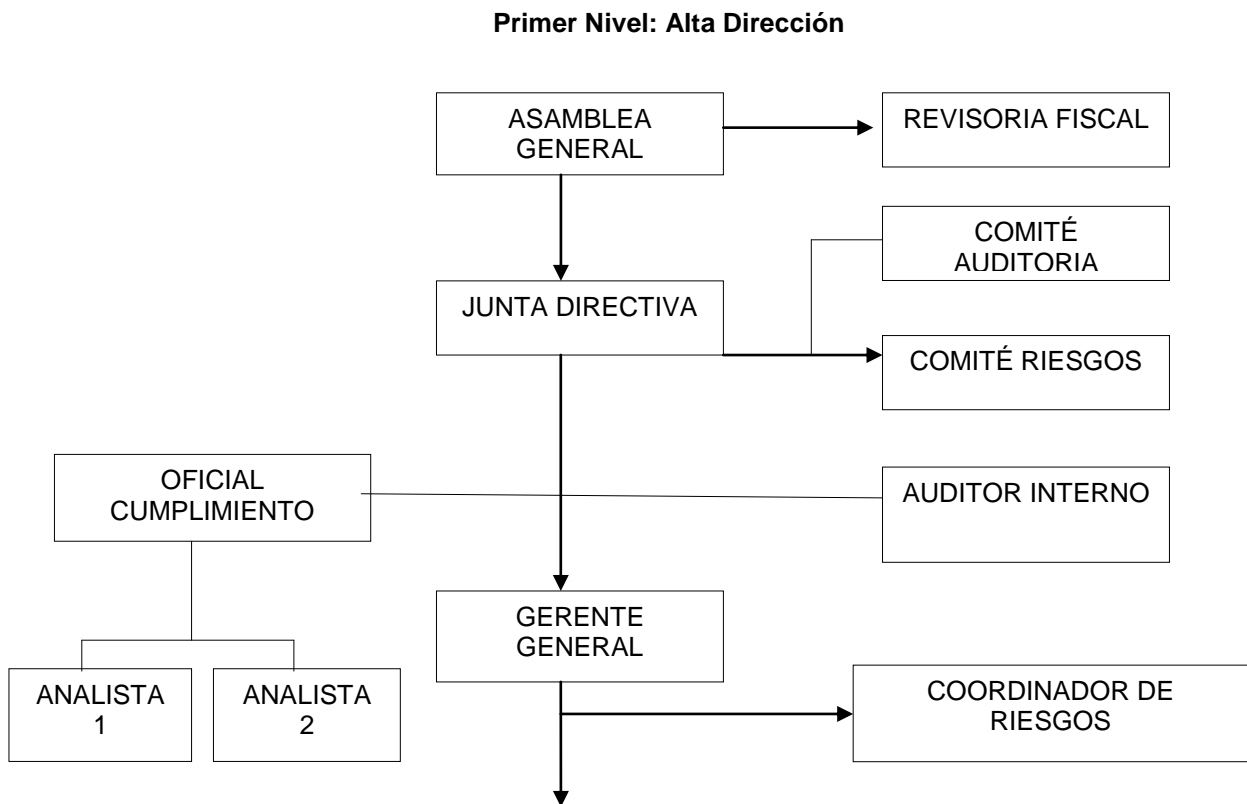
Primer Nivel: Alta Dirección

ASAMBLEA GENERAL

REVISORIA FISCAL

COMITÉ AUDITORIA

JUNTA DIRECTIVA

COMITÉ RIESGOS

OFICIAL CUMPLIMIENTO

AUDITOR INTERNO

GERENTE GENERAL

ANALISTA 1

ANALISTA 2

COORDINADOR DE RIESGOS